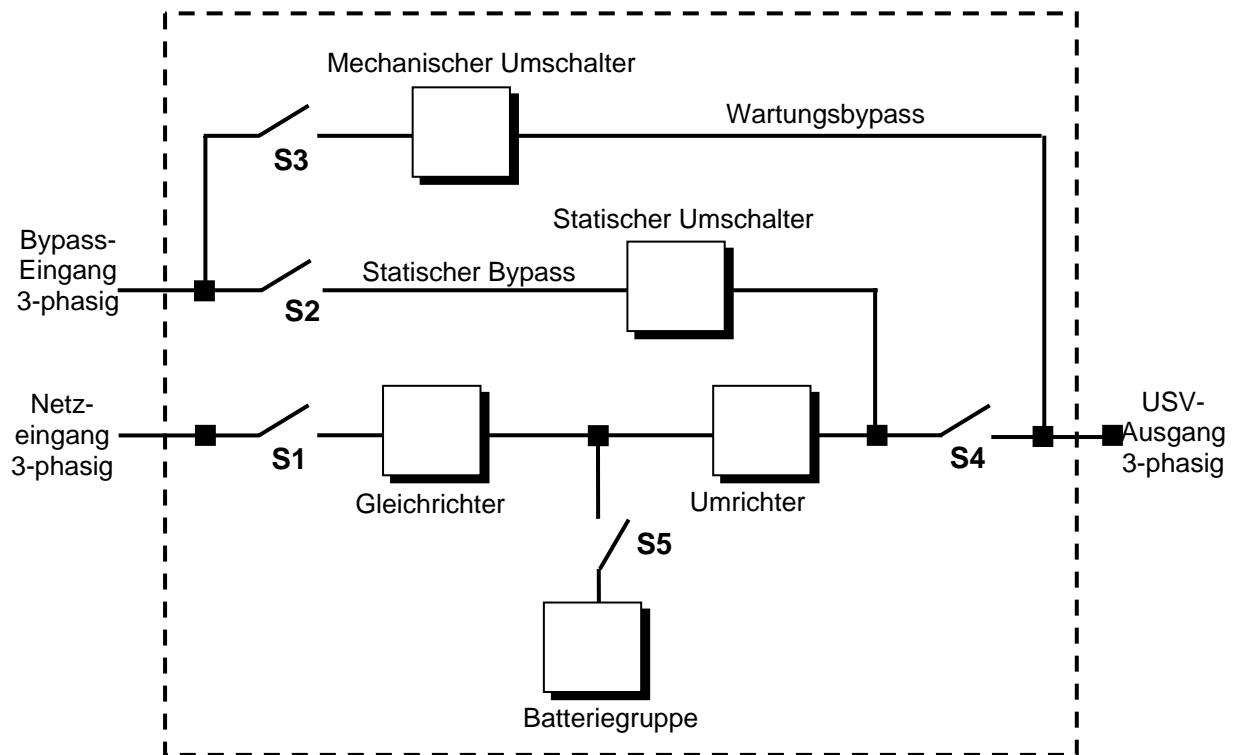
Mechanischer Umschalter

Wartungsbypass

S3

Statischer Umschalter

Bypass-Eingang 3-phasig

Statischer Bypass

S2

Netz-eingang 3-phasig

S1

Gleichrichter

Umrichter

S4

USV-Ausgang 3-phasig

S5

Batteriegruppe